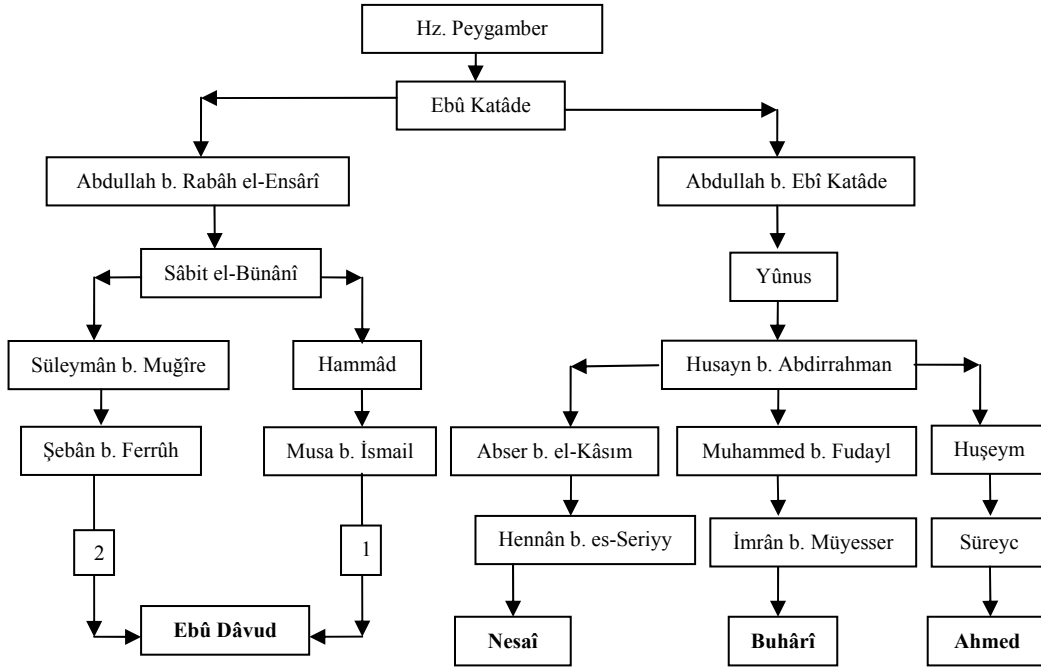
Hz. Peygamber

Ebû Katâde

Abdullah b. Rabâh el-Ensârî

Abdullah b. Ebî Katâde

Sâbit el-Bünânî

Yûnus

Süleymân b. Muğîre

Hammâd

Husayn b. Abdirrahman

Şebân b. Ferrûh

Musa b. İsmail

Abser b. el-Kâsım

Muhammed b. Fudayl

Huşeym

2

1

Hennân b. es-Seriyy

İmrân b. Müyesser

Süreyc

Ebû Dâvud

Nesaî

Buhârî

Ahmed